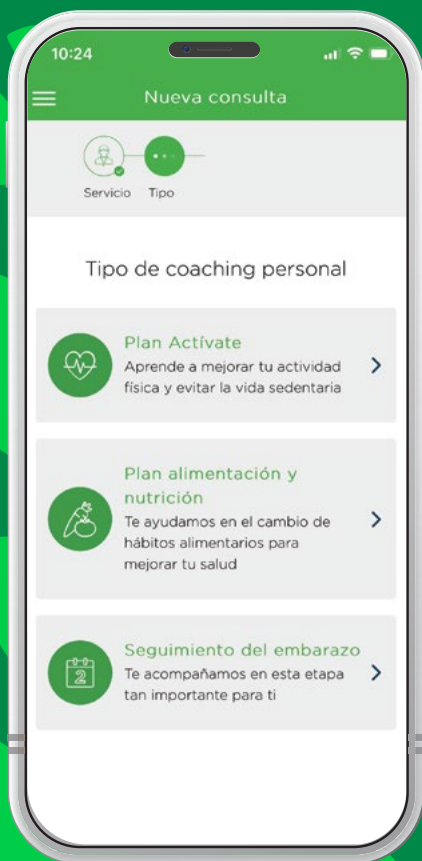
10:24

Nueva consulta

Servicio Tipo

Tipo de coaching personal

Plan Actívate
Aprende a mejorar tu actividad física y evitar la vida sedentaria

Plan alimentación y nutrición
Te ayudamos en el cambio de hábitos alimentarios para mejorar tu salud

Seguimiento del embarazo
Te acompañamos en esta etapa tan importante para ti